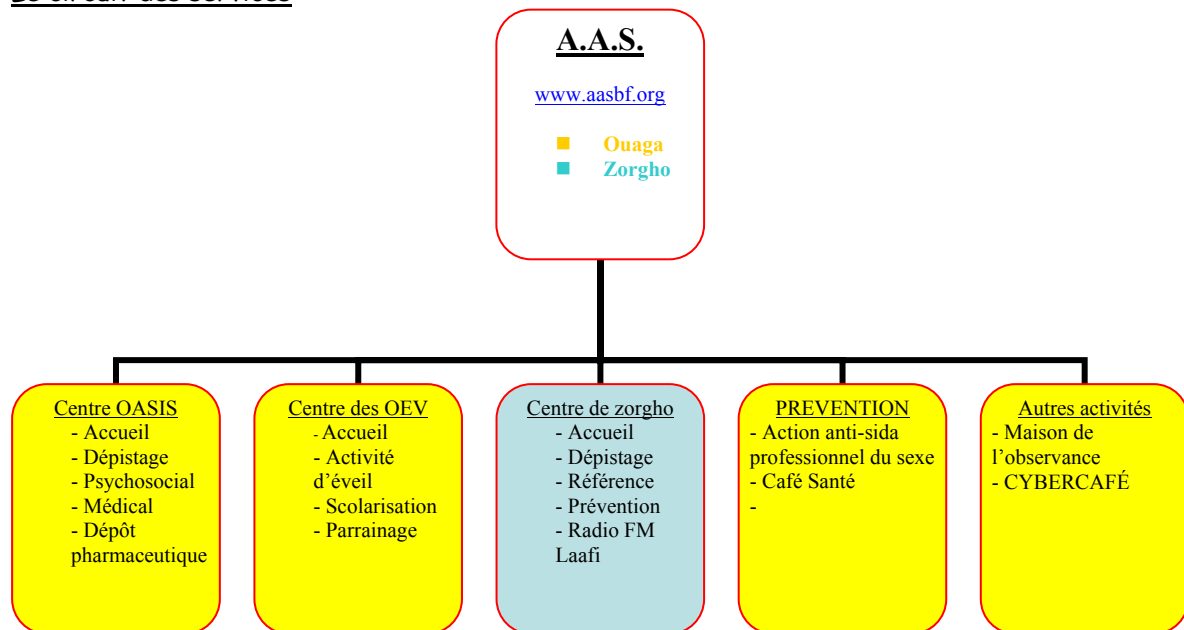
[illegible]

A.A.S.

www.aasbf.org

Ouaga
Zorgho

Centre OASIS
- Accueil
- Dépistage
- Psychosocial
- Médical
- Dépôt pharmaceutique

Centre des OEV
- Accueil
- Activité d'éveil
- Scolarisation
- Parrainage

Centre de zorgho
- Accueil
- Dépistage
- Référence
- Prévention
- Radio FM Laafi

PREVENTION
- Action anti-sida professionnel du sexe
- Café Santé
-

Autres activités
- Maison de l'observance
- CYBERCAFÉ